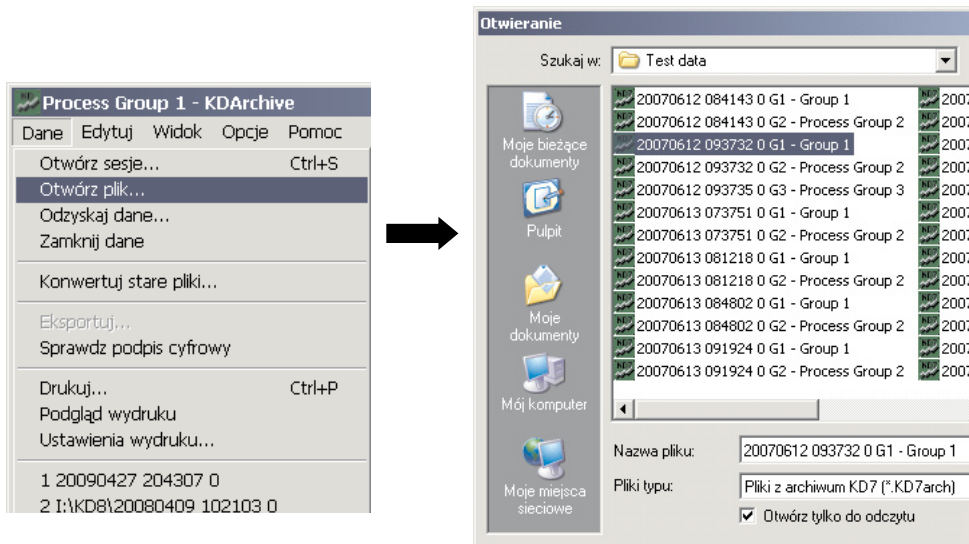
Process Group 1 - KDArchive

Dane Edytuj Widok Opcje Pomoc

Otwórz sesje... Ctrl+S
Otwórz plik...
Odzyskaj dane...
Zamknij dane

Konwertuj stare pliki...

Eksportuj...
Sprawdz podpis cyfrowy

Drukuj... Ctrl+P
Podgląd wydruku
Ustawienia wydruku...

1 20090427 204307 0
2 I:\KD8\20080409 102103 0

Otwieranie

Szukaj w: Test data

Moje bieżące dokumenty
Pulpit
Moje dokumenty
Mój komputer
Moje miejsca sieciowe

20070612 084143 0 G1 - Group 1
20070612 084143 0 G2 - Process Group 2
20070612 093732 0 G1 - Group 1
20070612 093732 0 G2 - Process Group 2
20070612 093735 0 G3 - Process Group 3
20070613 073751 0 G1 - Group 1
20070613 073751 0 G2 - Process Group 2
20070613 081218 0 G1 - Group 1
20070613 081218 0 G2 - Process Group 2
20070613 084802 0 G1 - Group 1
20070613 084802 0 G2 - Process Group 2
20070613 091924 0 G1 - Group 1
20070613 091924 0 G2 - Process Group 2

2007
2007
2007
2007
2007
2007
2007
2007
2007
2007
2007
2007
2007

Nazwa pliku: 20070612 093732 0 G1 - Group 1
Pliki typu: Pliki z archiwum KD7 (*.KD7arch)
Otwórz tylko do odczytu